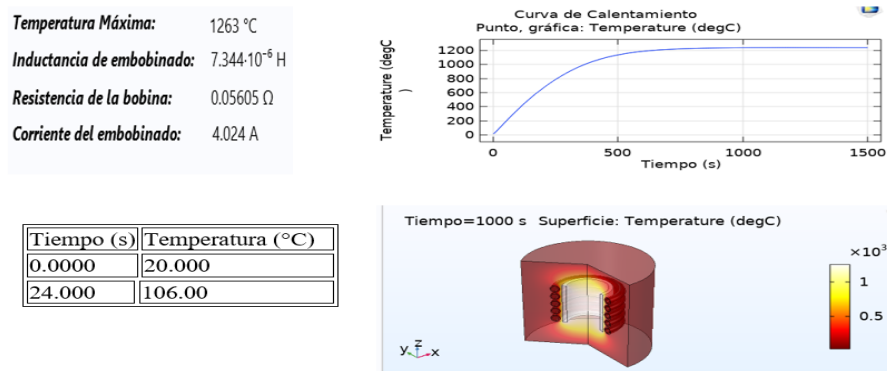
Temperatura Máxima: 1263 °C

Inductancia de embobinado: $7.344{\cdot}10^{-6}$ H

Resistencia de la bobina: 0.05605 Ω

Corriente del embobinado: 4.024 A

Curva de Calentamiento
Punto, gráfica: Temperature (degC)

Temperature (degC)

1200
1000
800
600
400
200
0

0 500 1000 1500

Tiempo (s)

| Tiempo (s) | Temperatura (°C) |
|---|---|
| 0.0000 | 20.000 |
| 24.000 | 106.00 |

Tiempo=1000 s Superficie: Temperature (degC)

$\times10^3$

1

0.5

y z x